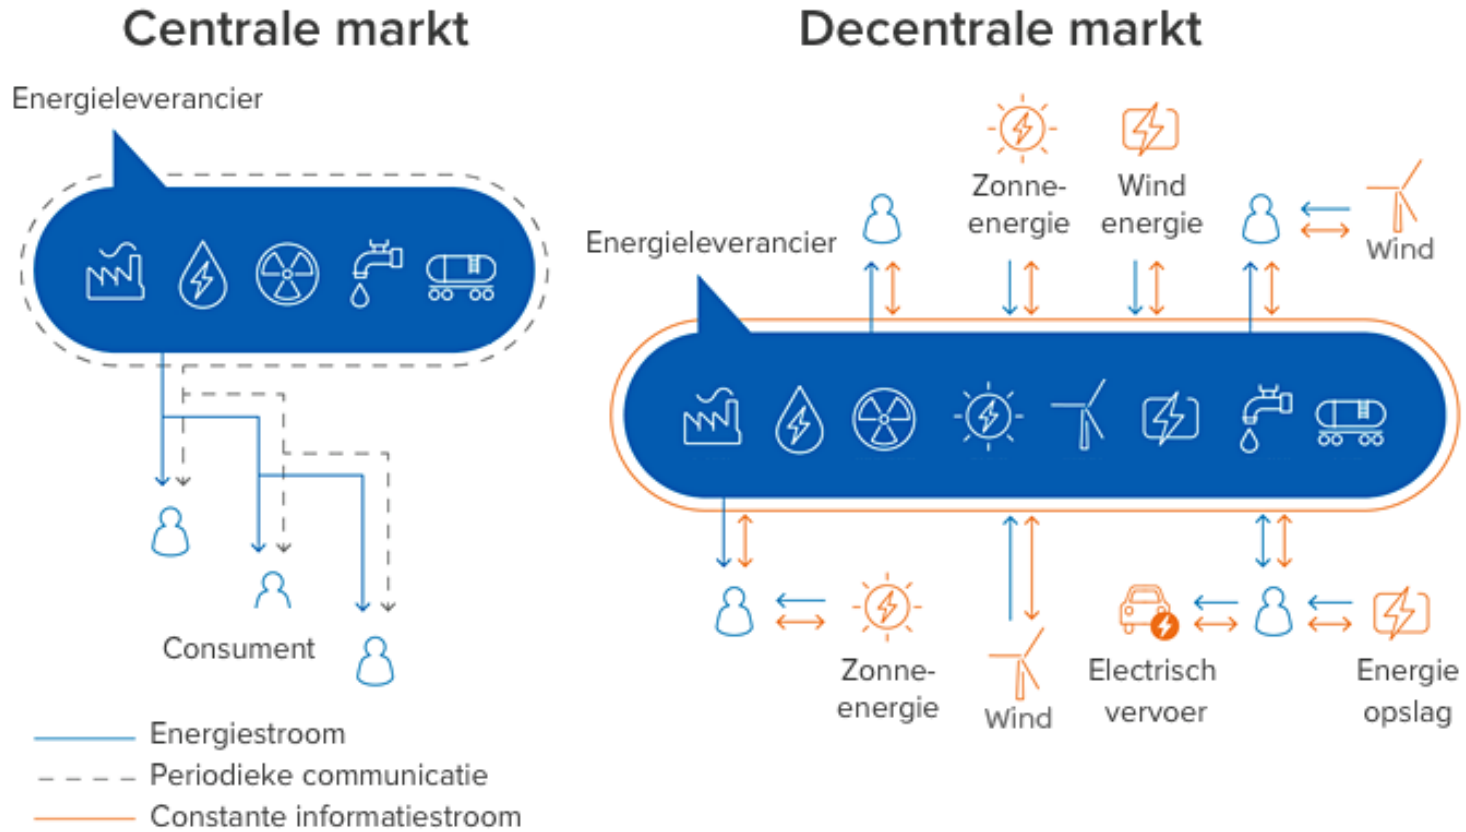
Centrale markt

Energieleverancier

Consument

Energiestroom
Periodieke communicatie
Constante informatiestroom

Decentrale markt

Zonne-energie

Wind energie

Energieleverancier

Wind

Zonne-energie

Wind

Electrisch vervoer

Energie opslag